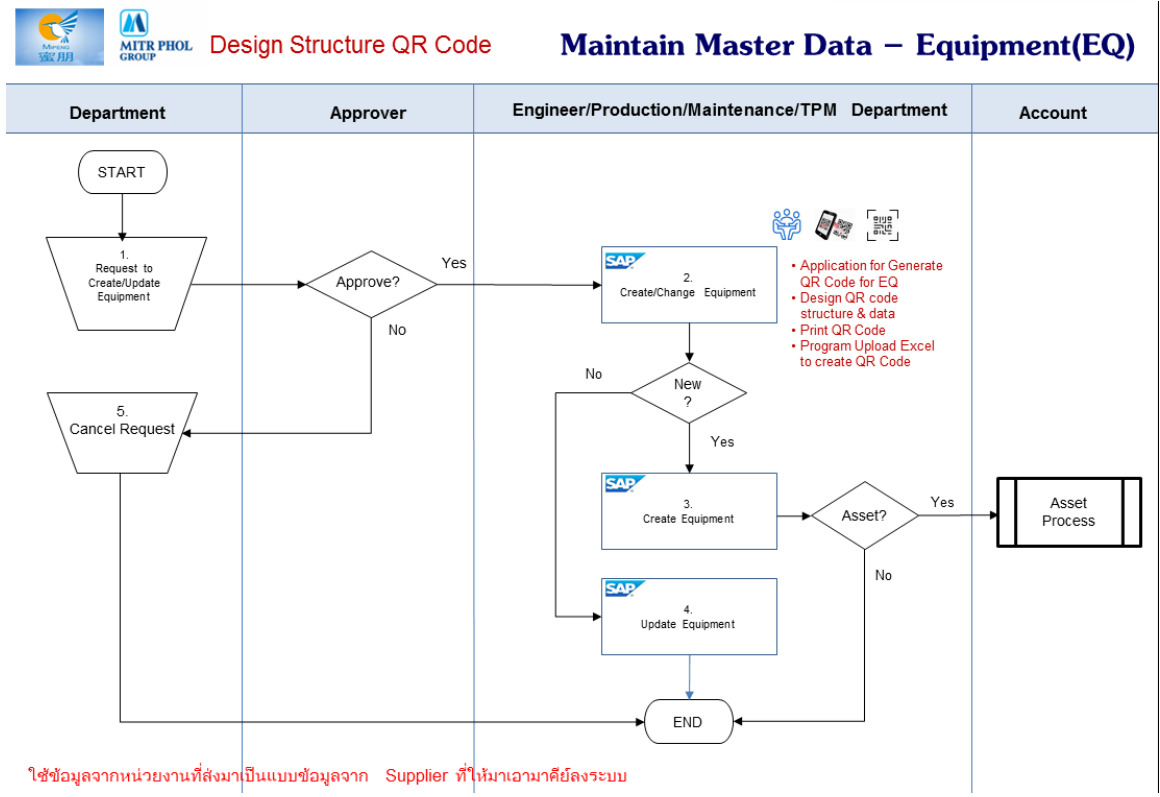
MIPENG 蜜朋
MITR PHOL GROUP

Design Structure QR Code

Maintain Master Data – Equipment(EQ)

| Department | Approver | Engineer/Production/Maintenance/TPM Department | Account |
|---|---|---|---|

START

1.
Request to Create/Update Equipment

Approve?

Yes

No

SAP
2.
Create/Change Equipment

• Application for Generate QR Code for EQ
• Design QR code structure & data
• Print QR Code
• Program Upload Excel to create QR Code

No

New
?

Yes

5.
Cancel Request

SAP
3.
Create Equipment

Asset?

Yes

Asset
Process

No

SAP
4.
Update Equipment

END

ใช้ข้อมูลจากหน่วยงานที่ส่งมาเป็นแบบข้อมูลจาก Supplier ที่ให้มาเอามาคีย์ลงระบบ